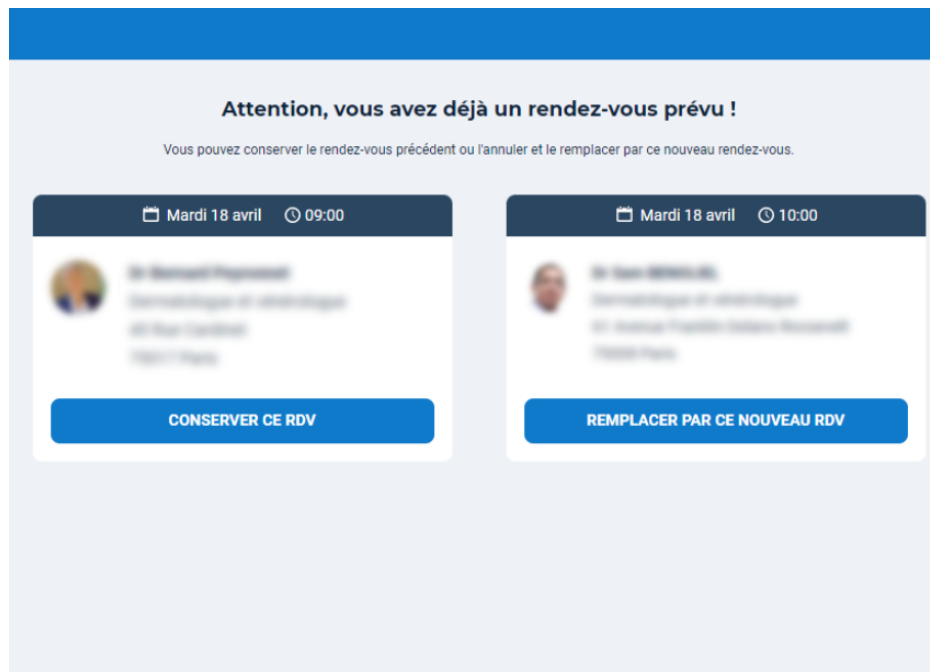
Attention, vous avez déjà un rendez-vous prévu !

Vous pouvez conserver le rendez-vous précédent ou l'annuler et le remplacer par ce nouveau rendez-vous.

Mardi 18 avril 09:00

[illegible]
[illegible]
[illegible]
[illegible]

CONSERVER CE RDV

Mardi 18 avril 10:00

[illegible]
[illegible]
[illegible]
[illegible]

REMPLACER PAR CE NOUVEAU RDV